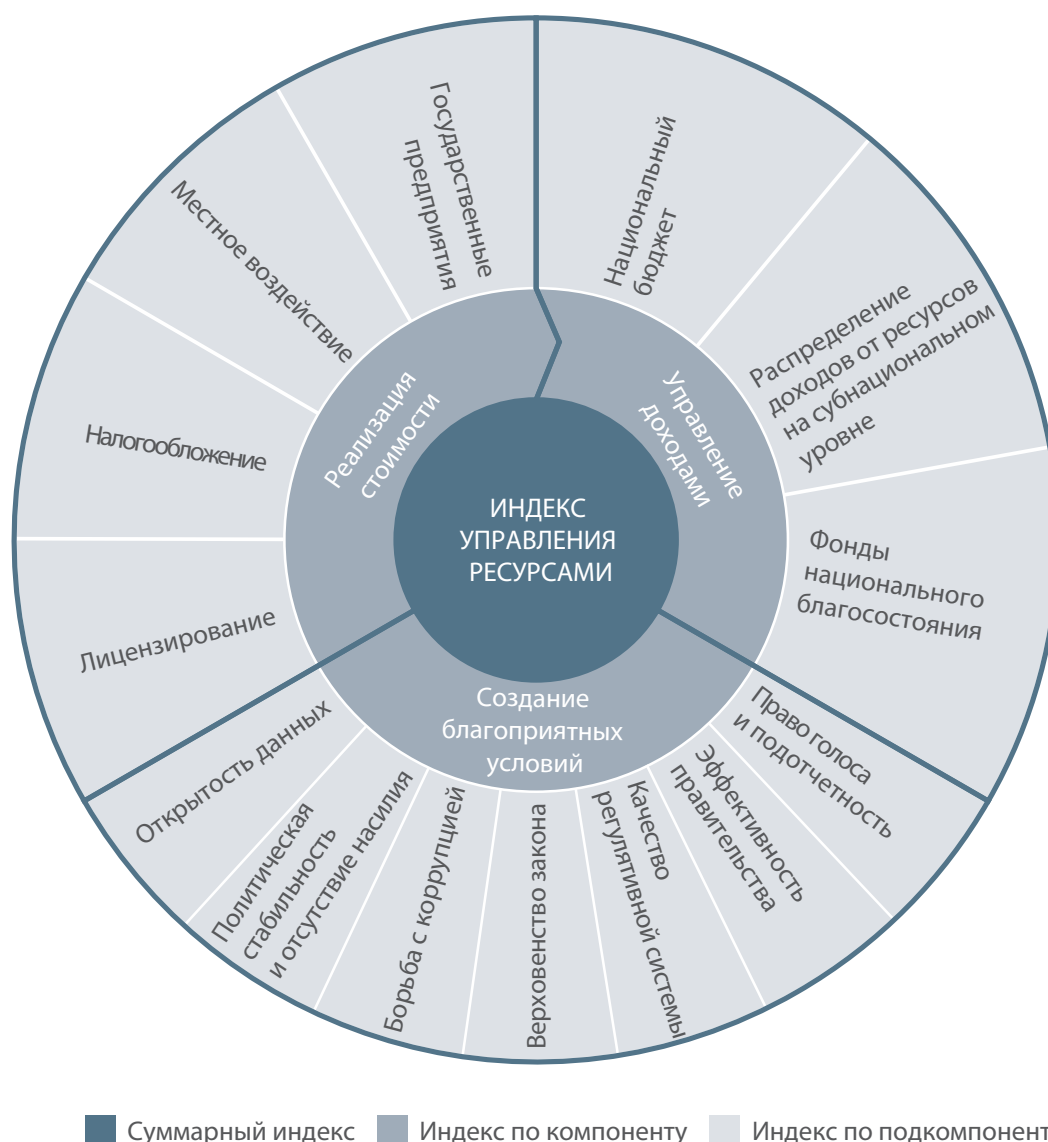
ИНДЕКС УПРАВЛЕНИЯ РЕСУРСАМИ

Реализация стоимости

Управление доходами

Создание благоприятных условий

Государственные предприятия

Местное воздействие

Налогообложение

Лицензирование

Национальный бюджет

Распределение доходов от ресурсов на субнациональном уровне

Фонды национального благосостояния

Право голоса и подотчетность

Эффективность правительства

Качество регулятивной системы

Верховенство закона

Борьба с коррупцией

Политическая стабильность и отсутствие насилия

Открытость данных

Суммарный индекс
Индекс по компоненту
Индекс по подкомпоненту